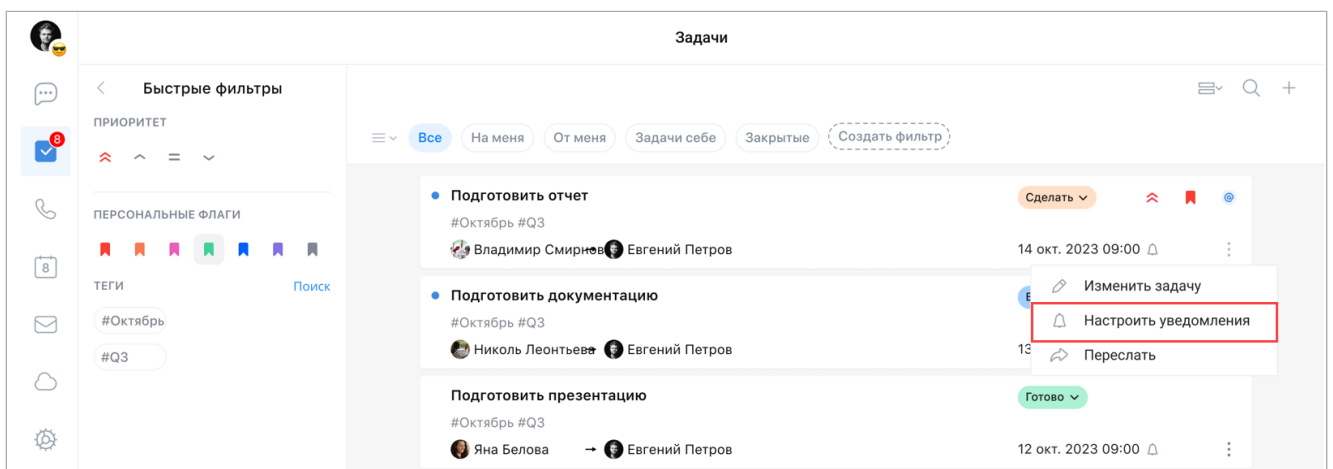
Задачи

8

Быстрые фильтры

ПРИОРИТЕТ

ПЕРСОНАЛЬНЫЕ ФЛАГИ

ТЕГИ

Поиск

#Октябрь

#Q3

Все

На меня

От меня

Задачи себе

Закрытые

Создать фильтр

Подготовить отчет

Сделать

#Октябрь #Q3

Владимир Смирнов → Евгений Петров

14 окт. 2023 09:00

Подготовить документацию

#Октябрь #Q3

Николь Леонтьева → Евгений Петров

13

Изменить задачу

Настроить уведомления

Переслать

Подготовить презентацию

Готово

#Октябрь #Q3

Яна Белова → Евгений Петров

12 окт. 2023 09:00